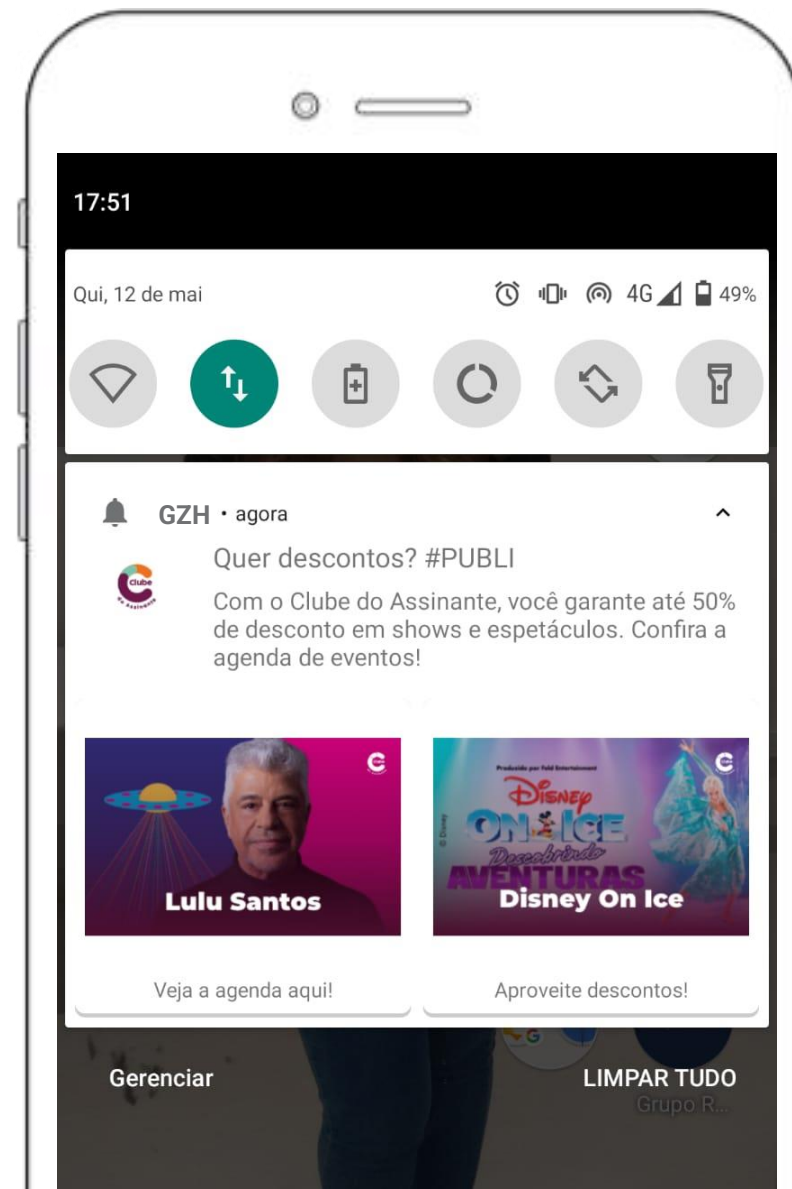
17:51

Qui, 12 de mai 4G 49%

GZH • agora

Quer descontos? #PUBLI

Clube do Assinante

Com o Clube do Assinante, você garante até 50% de desconto em shows e espetáculos. Confira a agenda de eventos!

Lulu Santos

Produzido por Feld Entertainment
Disney
ON ICE
Descobrindo
AVENTURAS
Disney On Ice
© Disney

Veja a agenda aqui!

Aproveite descontos!

Gerenciar

LIMPAR TUDO

Grupo R...